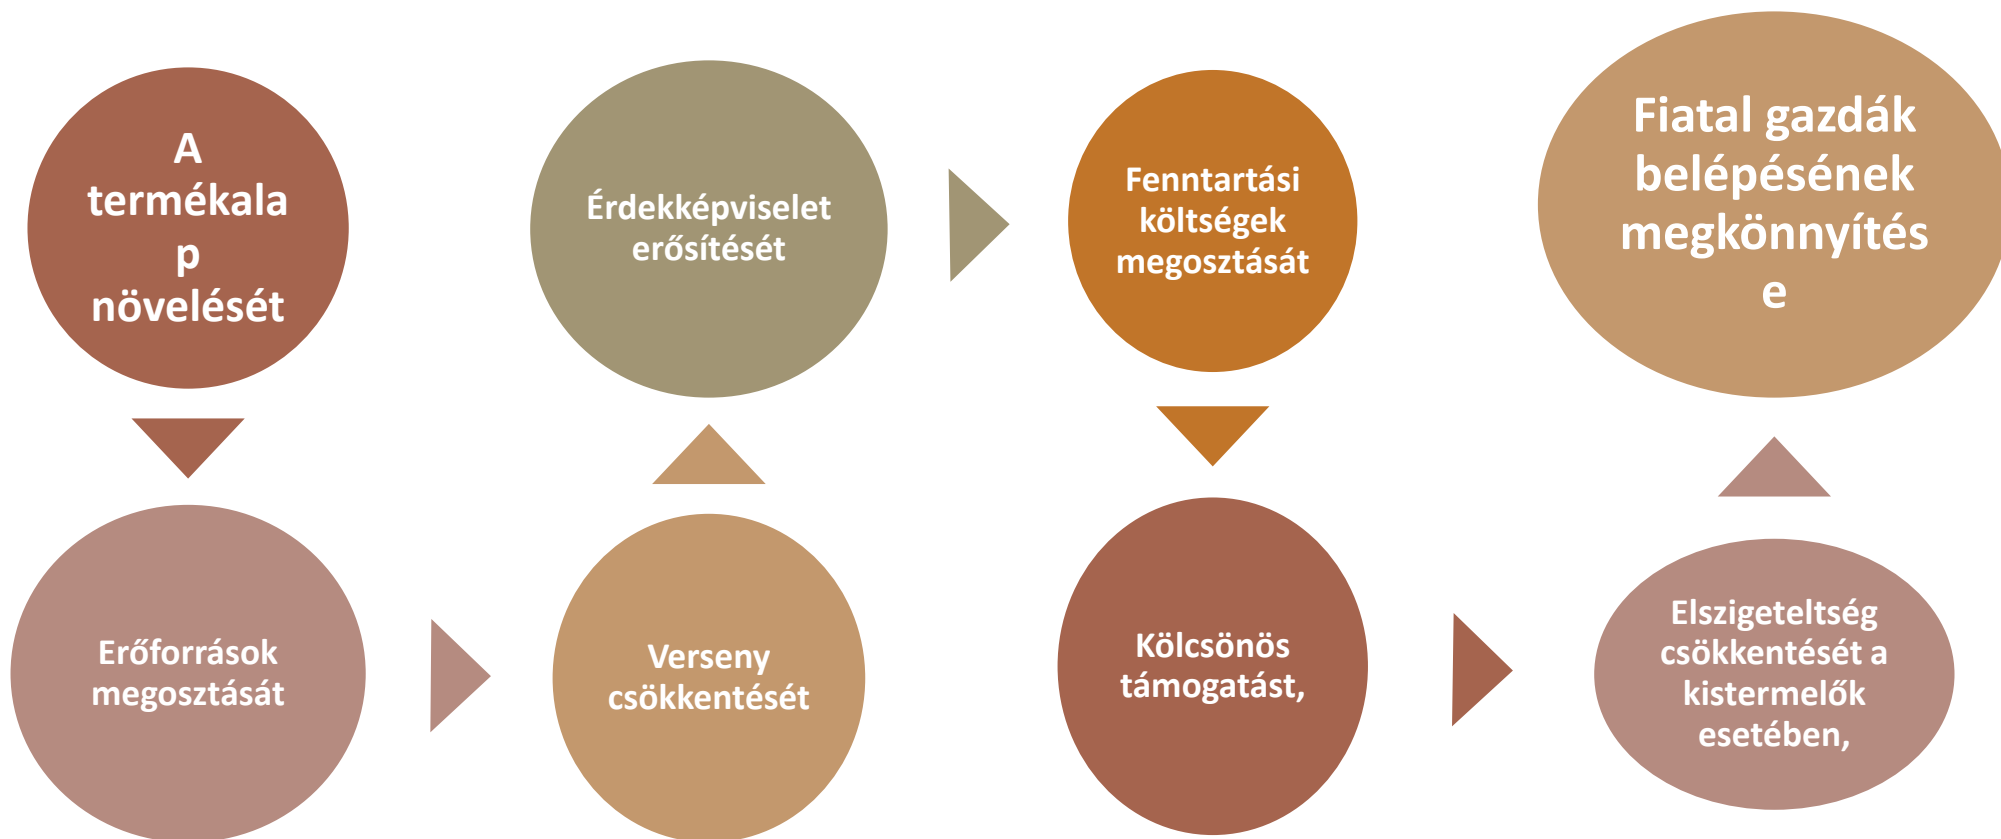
A termékalap növelését

Erőforrások megosztását

Verseny csökkentését

Érdekképviselet erősítését

Fenntartási költségek megosztását

Kölcsönös támogatást,

Elszigeteltség csökkentését a kistermelők esetében,

Fiatal gazdák belépésének megkönnyítése